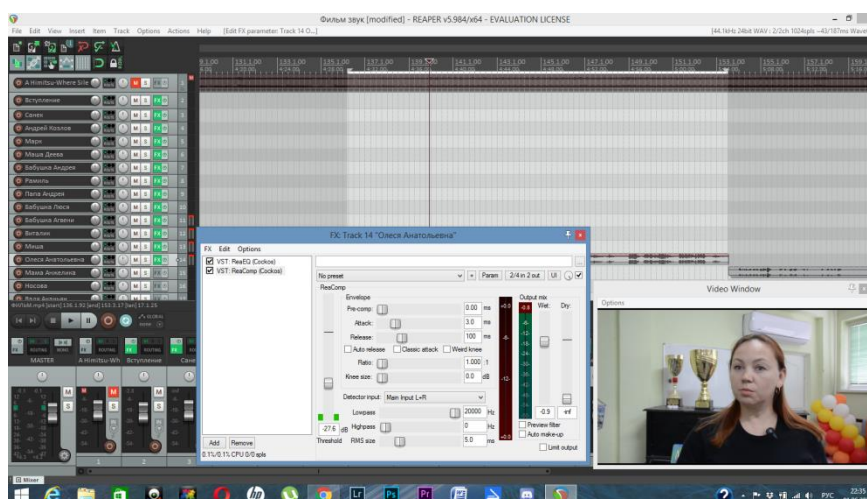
Фильм звук [modified] - REAPER v5.984/x64 - EVALUATION LICENSE

File Edit View Insert Item Track Options Actions Help [Edit FX parameter: Track 14 O...]

[44.1kHz 24bit WAV : 2/2ch 1024spls ~43/187ms Wave

A Himitsu-Where S/le
Вступление
Санек
Андрей Козлов
Марк
Маша Дима
Бабушка Андрея
Рамиль
Папа Андрея
Бабушка Лиса
Бабушка Агеня
Виталик
Миша
Олеся Анатольевна
Мама Анжелика
Насова

MASTER A Himitsu-Wh Вступление

FX: Track 14 "Олеся Анатольевна"

FX Edit Options

VST: ReaEQ (Cockos)
VST: ReaComp (Cockos)

No preset + Param 2/4 in 2 out UI

ReaComp

Envelope
Pre-comp: 0.00 ms
Attack: 3.0 ms
Release: 100 ms
Auto release Classic attack Weird knee
Ratio: 1.000 :1
Knee size: 0.0 dB

Detector input: Main Input L+R

Lowpass 20000 Hz
-27.6 dB Highpass 0 Hz
Threshold RMS size 5.0 ms

Output mix
Wet: Dry:
-0.9 -inf
Preview filter
Auto make-up
Limit output

Add Remove
0.1%/0.1% CPU 0/0 spls

Video Window

Options

Mixer

РУС